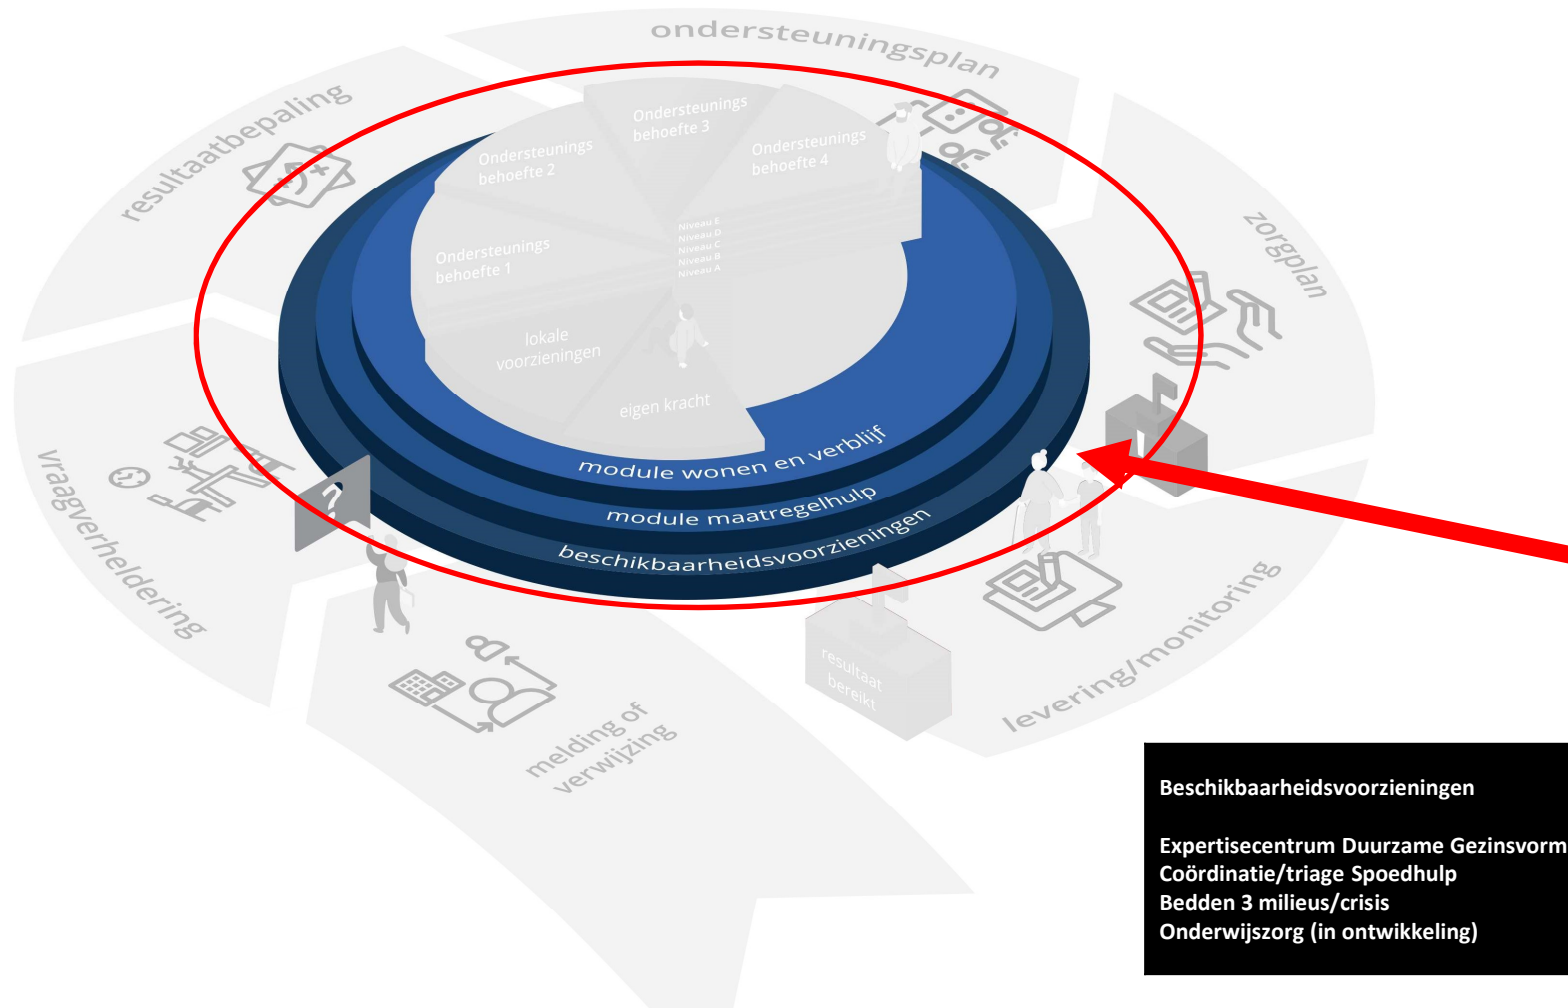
ondersteuningsplan

resultaatbepaling

zorgplan

Vraagverheldering

levering/monitoring

melding of verwijzing

Ondersteunings behoefte 3

Ondersteunings behoefte 2

Ondersteunings behoefte 4

Ondersteunings behoefte 1

Niveau E
Niveau D
Niveau C
Niveau B
Niveau A

lokale voorzieningen

eigen kracht

module wonen en verblijf

module maatregelhulp

beschikbaarheidsvoorzieningen

resultaat bereikt

Beschikbaarheidsvoorzieningen

Expertisecentrum Duurzame Gezinsvorm
Coördinatie/triage Spoedhulp
Bedden 3 milieus/crisis
Onderwijszorg (in ontwikkeling)